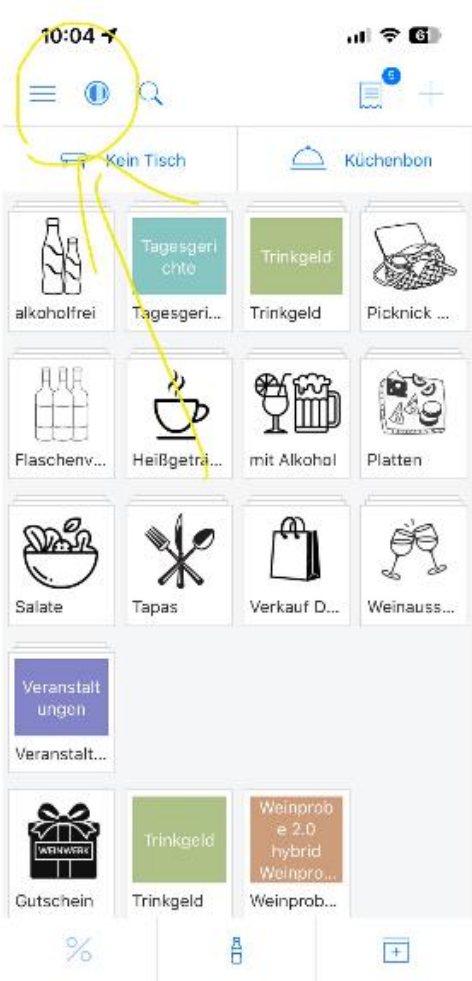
10:04

6

Kein Tisch

Küchenbon

alkoholfrei

Tagesgerichte

Tagesgeri...

Trinkgeld

Trinkgeld

Picknick ...

Flaschenv...

Heißgeträ...

mit Alkohol

Platten

Salate

Tapas

Verkauf D...

Weinauss...

Veranstaltungen

Veranstalt...

WEINWERK

Gutschein

Trinkgeld

Trinkgeld

Weinprobe 2.0 hybrid Weinpro...

Weinprob...

%